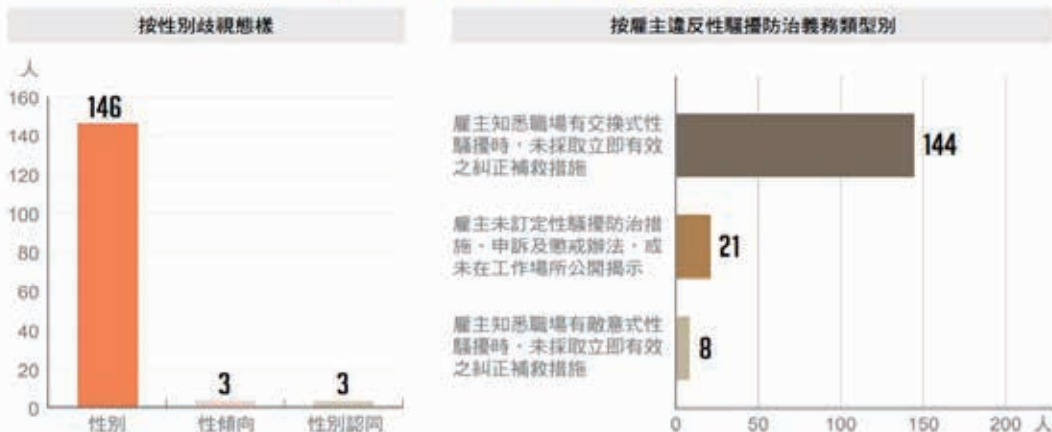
按性別歧視態樣

人
160
140
120
100
80
60
40
20
0

146
3
3

性別
性傾向
性別認同

按雇主違反性騷擾防治義務類型別

雇主知悉職場有交換式性騷擾時，未採取立即有效之糾正補救措施
144

雇主未訂定性騷擾防治措施、申訴及懲戒辦法，或未在工作場所公開揭示
21

雇主知悉職場有敵意式性騷擾時，未採取立即有效之糾正補救措施
8

0
50
100
150
200 人